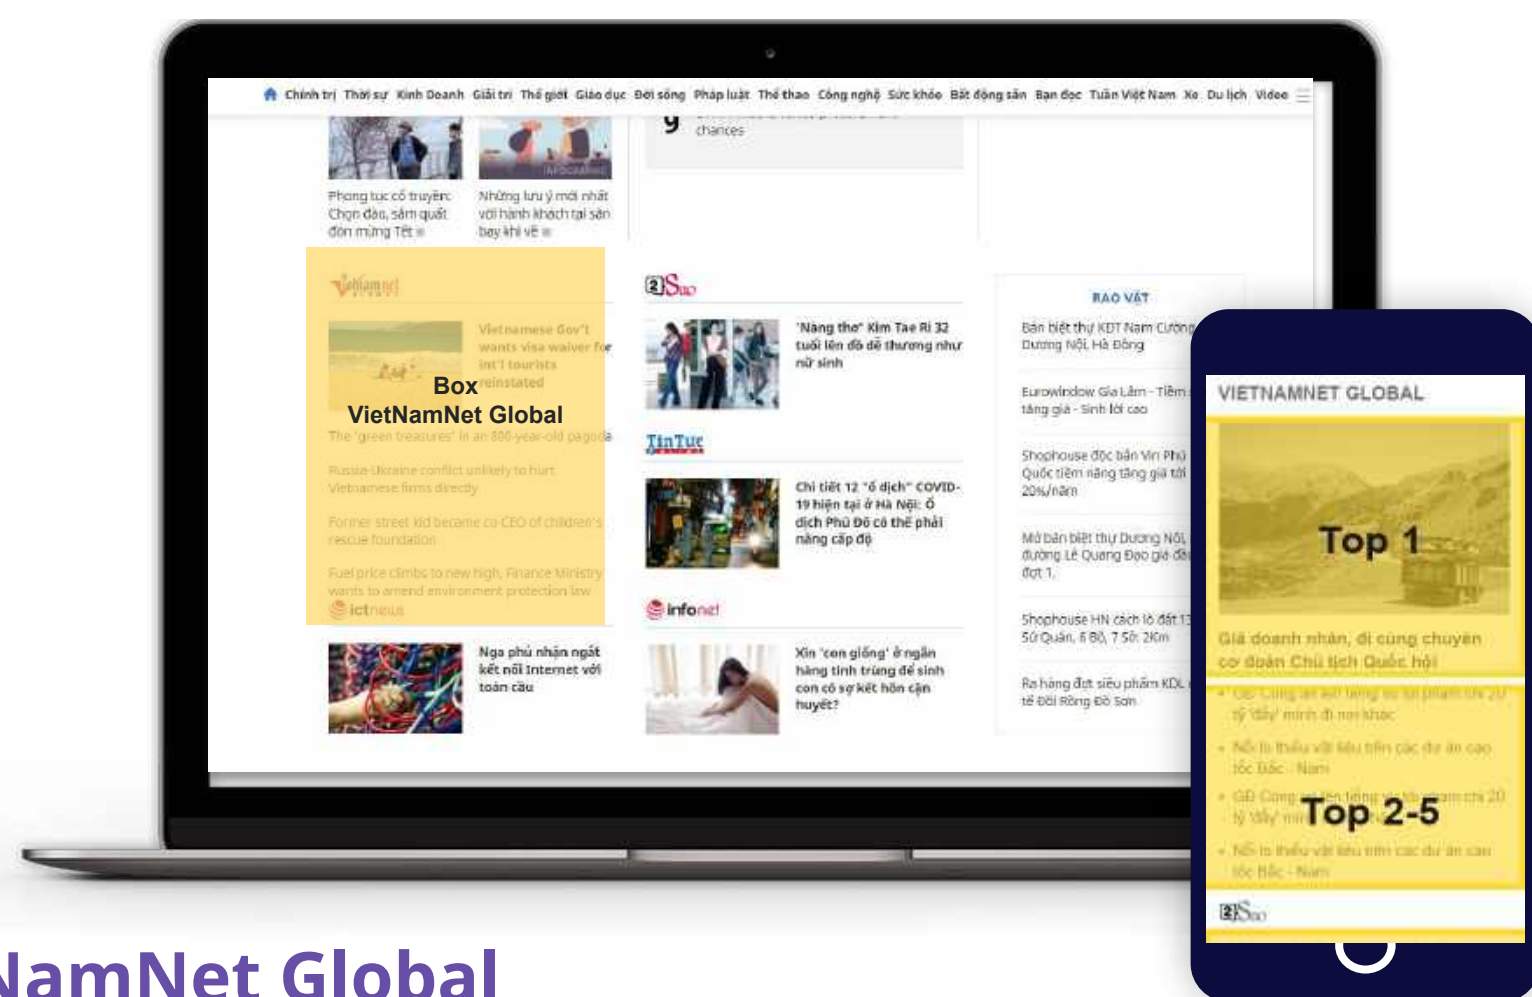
Chính trị Thời sự Kinh Doanh Giải trí Thế giới Giáo dục Đời sống Pháp luật Thể thao Công nghệ Sức khỏe Bất động sản Bạn đọc Tuần Việt Nam Xe Du lịch Video

9 chances

Phong tục cổ truyền: Chọn đào, sắm quất đón mừng Tết

Những lưu ý mới nhất với hành khách tại sân bay khi về

Vietnamnet

Vietnamese Gov't wants visa waiver for int'l tourists reinstated

Box VietNamNet Global

The 'green treasures' in an 800-year-old pagoda

Russia-Ukraine conflict unlikely to hurt Vietnamese firms directly

Former street kid became co-CEO of children's rescue foundation

Fuel price climbs to new high, Finance Ministry wants to amend environment protection law

ictnews

Nga phủ nhận ngắt kết nối Internet với toàn cầu

2Sao

'Nàng thơ' Kim Tae Ri 32 tuổi lên đồ dễ thương như nữ sinh

TinTuc

Chi tiết 12 "ổ dịch" COVID-19 hiện tại ở Hà Nội: Ổ dịch Phú Đô có thể phải nâng cấp độ

infonet

Xin 'con giống' ở ngân hàng tinh trùng để sinh con có sợ kết hôn cận huyết?

RAO VẶT

Bán biệt thự KĐT Nam Cường Dương Nội, Hà Đông

Eurowindow Gia Lâm - Tiềm tăng giá - Sinh lời cao

Shophouse độc bản Vin Phú Quốc tiềm năng tăng giá tới 20%/năm

Mở bán biệt thự Dương Nội, đường Lê Quang Đạo giá đợt 1.

Shophouse HN cách lô đất 13 Sở Quán, 6 Bồ, 7 Sở 2Km

Ra hàng đợt siêu phẩm KĐL tế Đồi Rồng Đồ Sơn

VIETNAMNET GLOBAL

Top 1

Giá doanh nhân, đi cùng chuyến cơ đoàn Chủ tịch Quốc hội

Top 2-5

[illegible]

2Sao

NamNet Global